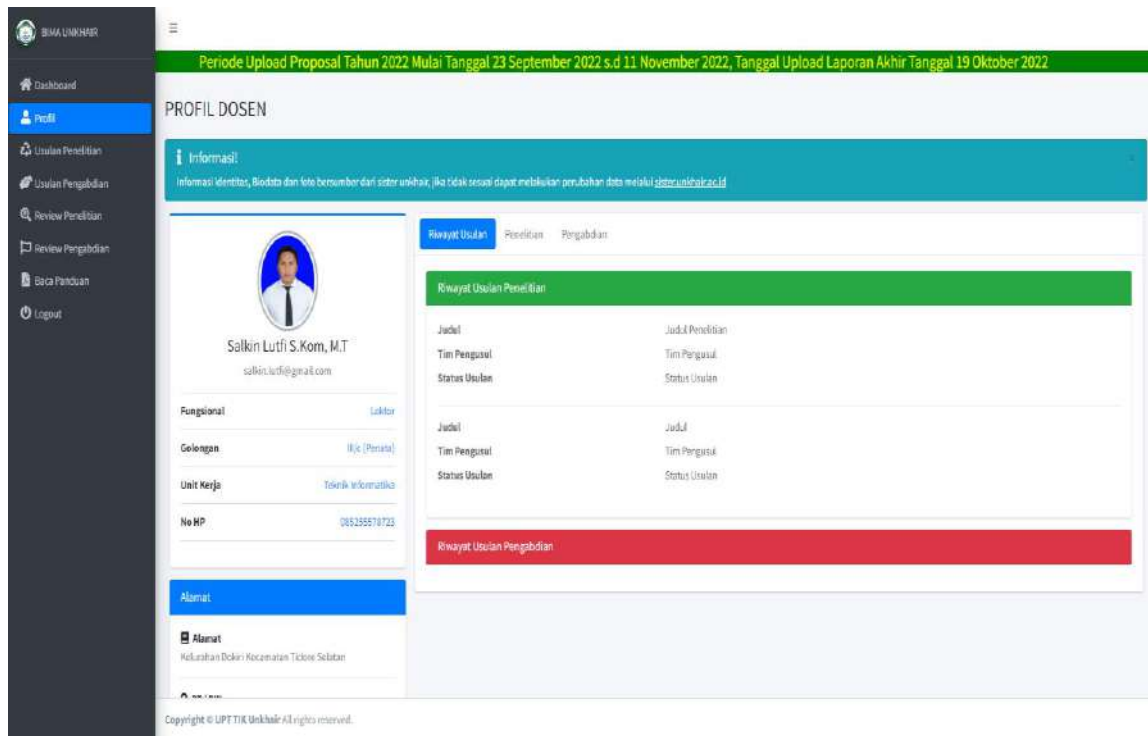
BIMA UNKHAIR

Dashboard
Profil
Usulan Penelitian
Usulan Pengabdian
Review Penelitian
Review Pengabdian
Baca Panduan
Logout

Periode Upload Proposal Tahun 2022 Mulai Tanggal 23 September 2022 s.d 11 November 2022, Tanggal Upload Laporan Akhir Tanggal 19 Oktober 2022

PROFIL DOSEN

Informasi!
Informasi Identitas, Biodata dan foto bersumber dari sister unkhair, jika tidak sesuai dapat melakukan perubahan data melalui sister.unkhair.ac.id

Salkin Lutfi S.Kom, M.T
salkin.lutfi@gmail.com

| Fungsional | Lektor |
|---|---|
| Golongan | III/c (Penata) |
| Unit Kerja | Teknik Informatika |
| No HP | 085255578723 |

Alamat

Alamat
Kelurahan Dokiri Kecamatan Tidore Selatan

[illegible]

Riwayat Usulan   Penelitian   Pengabdian

Riwayat Usulan Penelitian

| Judul | Judul Penelitian |
|---|---|
| Tim Pengusul | Tim Pengusul |
| Status Usulan | Status Usulan |

| Judul | Judul |
|---|---|
| Tim Pengusul | Tim Pengusul |
| Status Usulan | Status Usulan |

Riwayat Usulan Pengabdian

Copyright © UPT TIK Unkhair All rights reserved.